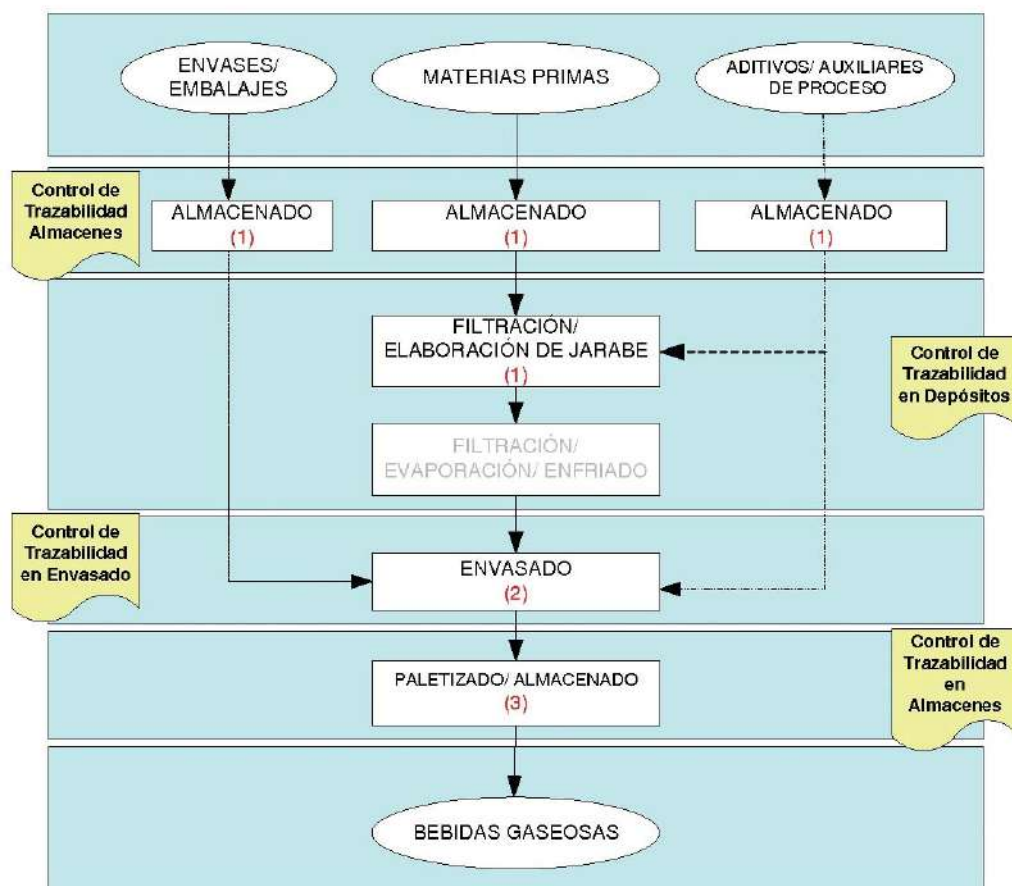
ENVASES/ EMBALAJES

MATERIAS PRIMAS

ADITIVOS/ AUXILIARES DE PROCESO

Control de Trazabilidad Almacenes

ALMACENADO (1)

ALMACENADO (1)

ALMACENADO (1)

FILTRACIÓN/ ELABORACIÓN DE JARABE (1)

Control de Trazabilidad en Depósitos

FILTRACIÓN/ EVAPORACIÓN/ ENFRIADO

Control de Trazabilidad en Envasado

ENVASADO (2)

PALETIZADO/ ALMACENADO (3)

Control de Trazabilidad en Almacenes

BEBIDAS GASEOSAS